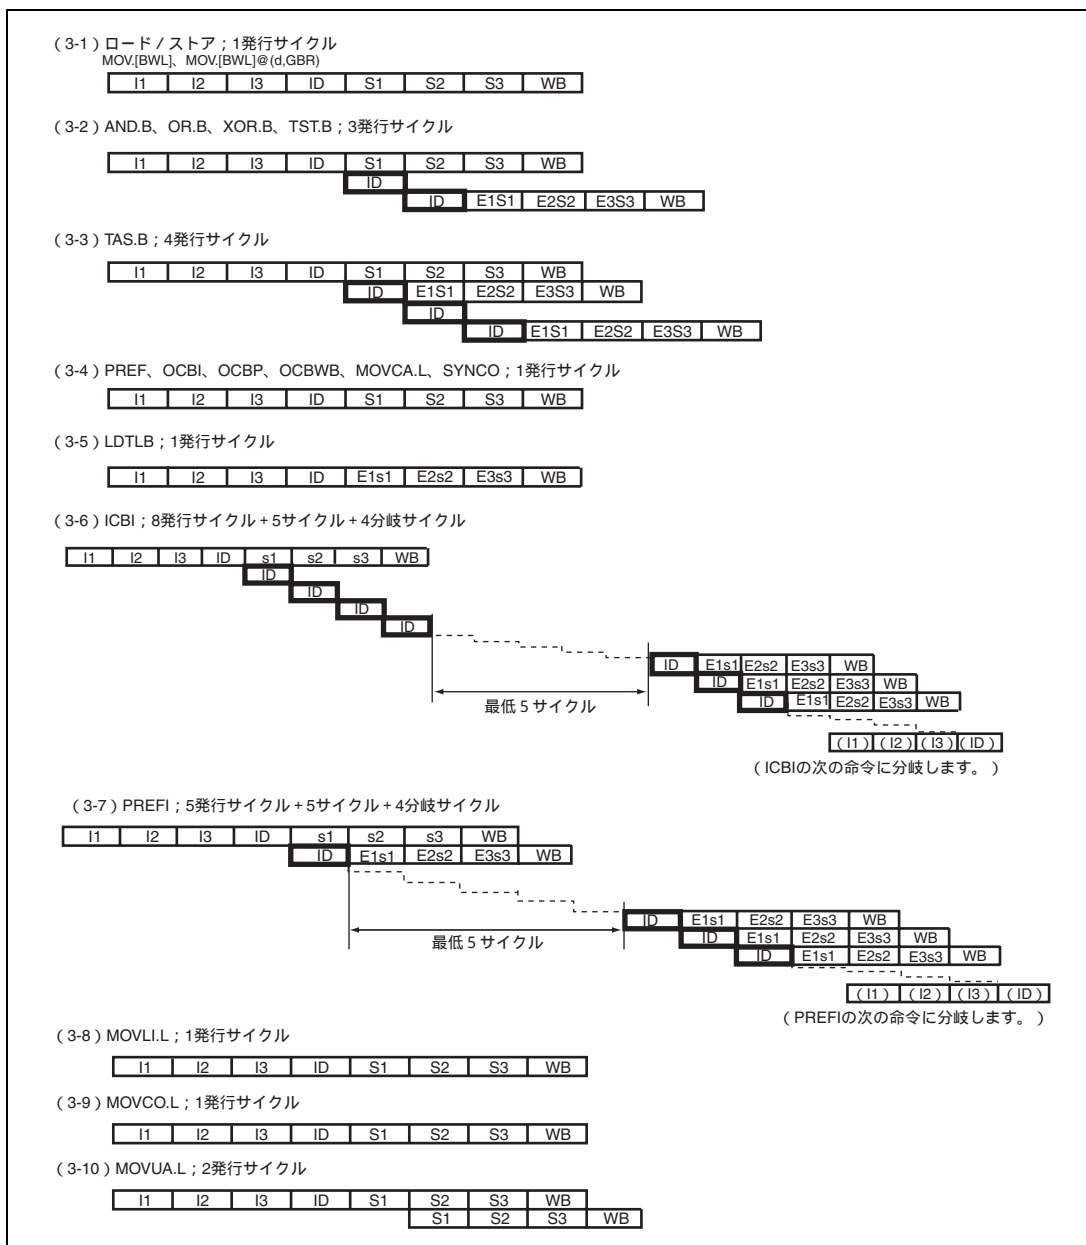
( 3-1 ) ロード / ストア；1発行サイクル
MOV.[BWL]、MOV.[BWL]@(d,GBR)

I1 I2 I3 ID S1 S2 S3 WB

( 3-2 ) AND.B、OR.B、XOR.B、TST.B；3発行サイクル

I1 I2 I3 ID S1 S2 S3 WB
ID
ID E1S1 E2S2 E3S3 WB

( 3-3 ) TAS.B；4発行サイクル

I1 I2 I3 ID S1 S2 S3 WB
ID E1S1 E2S2 E3S3 WB
ID
ID E1S1 E2S2 E3S3 WB

( 3-4 ) PREF、OCBI、OCBP、OCBWB、MOVCA.L、SYNCO；1発行サイクル

I1 I2 I3 ID S1 S2 S3 WB

( 3-5 ) LDTLB；1発行サイクル

I1 I2 I3 ID E1s1 E2s2 E3s3 WB

( 3-6 ) ICBI；8発行サイクル + 5サイクル + 4分岐サイクル

I1 I2 I3 ID s1 s2 s3 WB
ID
ID
ID
ID
ID E1s1 E2s2 E3s3 WB
ID E1s1 E2s2 E3s3 WB
ID E1s1 E2s2 E3s3 WB
最低 5 サイクル
( I1 ) ( I2 ) ( I3 ) ( ID )
( ICBIの次の命令に分岐します。 )

( 3-7 ) PREFI；5発行サイクル + 5サイクル + 4分岐サイクル

I1 I2 I3 ID s1 s2 s3 WB
ID E1s1 E2s2 E3s3 WB
ID E1s1 E2s2 E3s3 WB
ID E1s1 E2s2 E3s3 WB
ID E1s1 E2s2 E3s3 WB
最低 5 サイクル
( I1 ) ( I2 ) ( I3 ) ( ID )
( PREFIの次の命令に分岐します。 )

( 3-8 ) MOVLI.L；1発行サイクル

I1 I2 I3 ID S1 S2 S3 WB

( 3-9 ) MOVCO.L；1発行サイクル

I1 I2 I3 ID S1 S2 S3 WB

( 3-10 ) MOVUA.L；2発行サイクル

I1 I2 I3 ID S1 S2 S3 WB
S1 S2 S3 WB